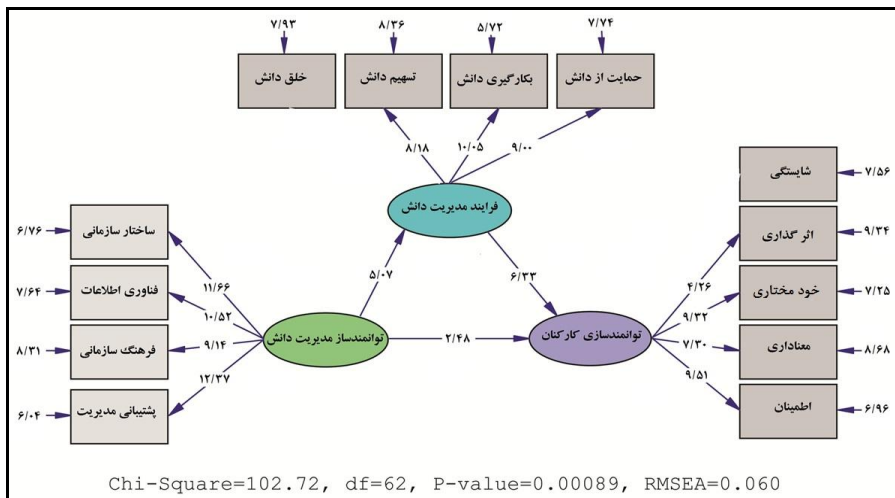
۷/۹۳
۸/۳۶
۵/۷۲
۷/۷۴

خلق دانش
تسهیم دانش
بکارگیری دانش
حمایت از دانش

۸/۱۸
۱۰/۰۵
۹/۰۰

فرایند مدیریت دانش

۶/۷۶ ساختار سازمانی
۷/۶۴ فناوری اطلاعات
۸/۳۱ فرهنگ سازمانی
۶/۰۴ پشتیبانی مدیریت

۱۱/۶۶
۱۰/۵۲
۹/۱۴
۱۲/۳۷

توانمندساز مدیریت دانش

۵/۰۷
۶/۳۳
۲/۴۸

توانمندسازی کارکنان

۴/۲۶
۹/۳۲
۷/۳۰
۹/۵۱

شایستگی ۷/۵۶
اثر گذاری ۹/۳۴
خود مختاری ۷/۲۵
معناداری ۸/۶۸
اطمینان ۶/۹۶

Chi-Square=102.72, df=62, P-value=0.00089, RMSEA=0.060